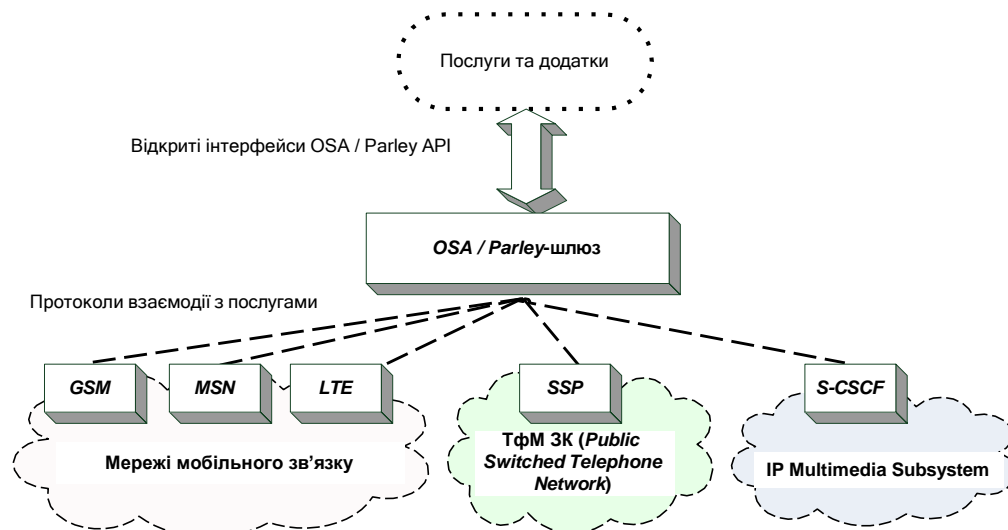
Послуги та додатки

Відкриті інтерфейси OSA / Parley API

OSA / Parley-шлюз

Протоколи взаємодії з послугами

GSM

MSN

LTE

SSP

S-CSCF

Мережі мобільного зв'язку

ТфМ ЗК (Public Switched Telephone Network)

IP Multimedia Subsystem